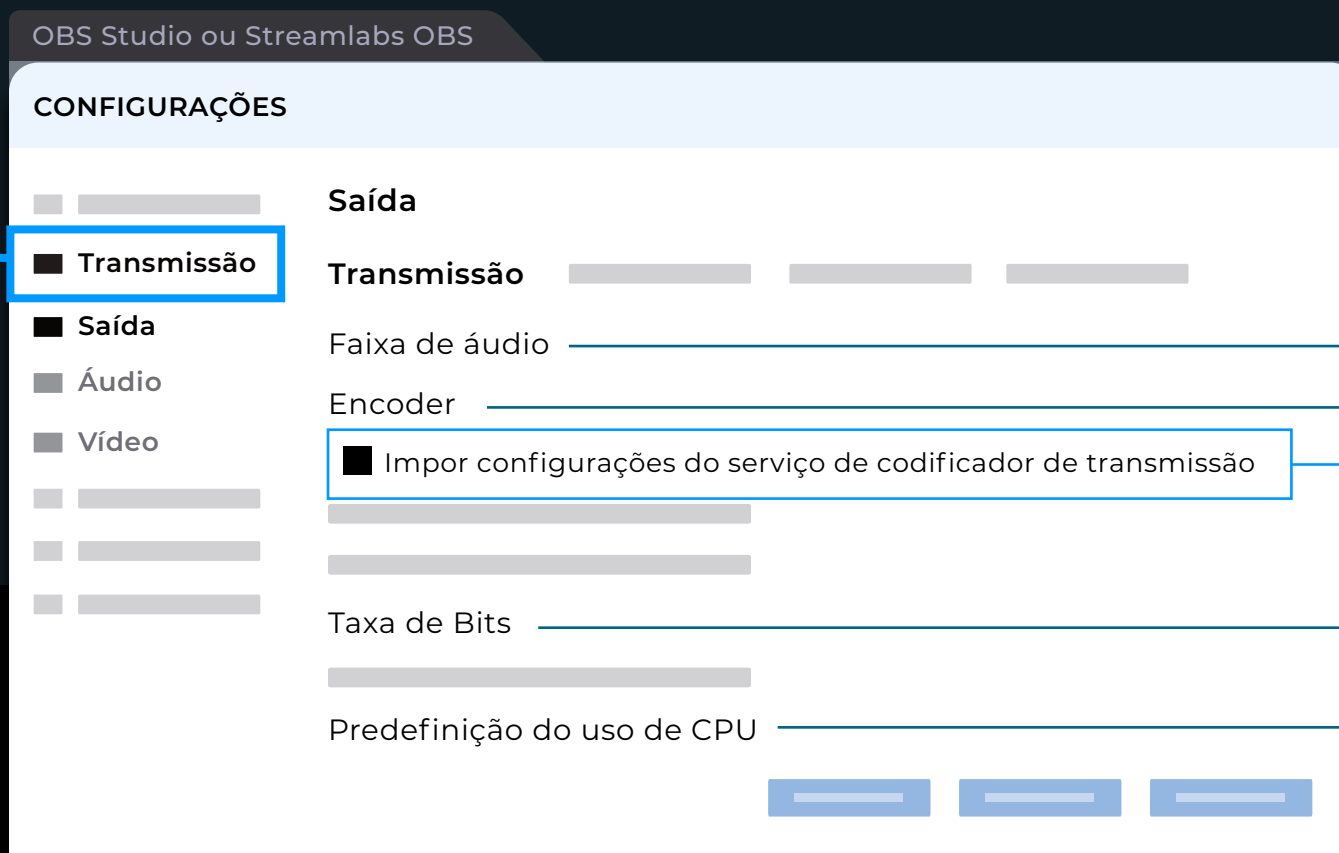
OBS Studio ou Streamlabs OBS

CONFIGURAÇÕES

Transmissão
Saída
Áudio
Vídeo

Saída

Transmissão

Faixa de áudio

Encoder

Impor configurações do serviço de codificador de transmissão

Taxa de Bits

Predefinição do uso de CPU